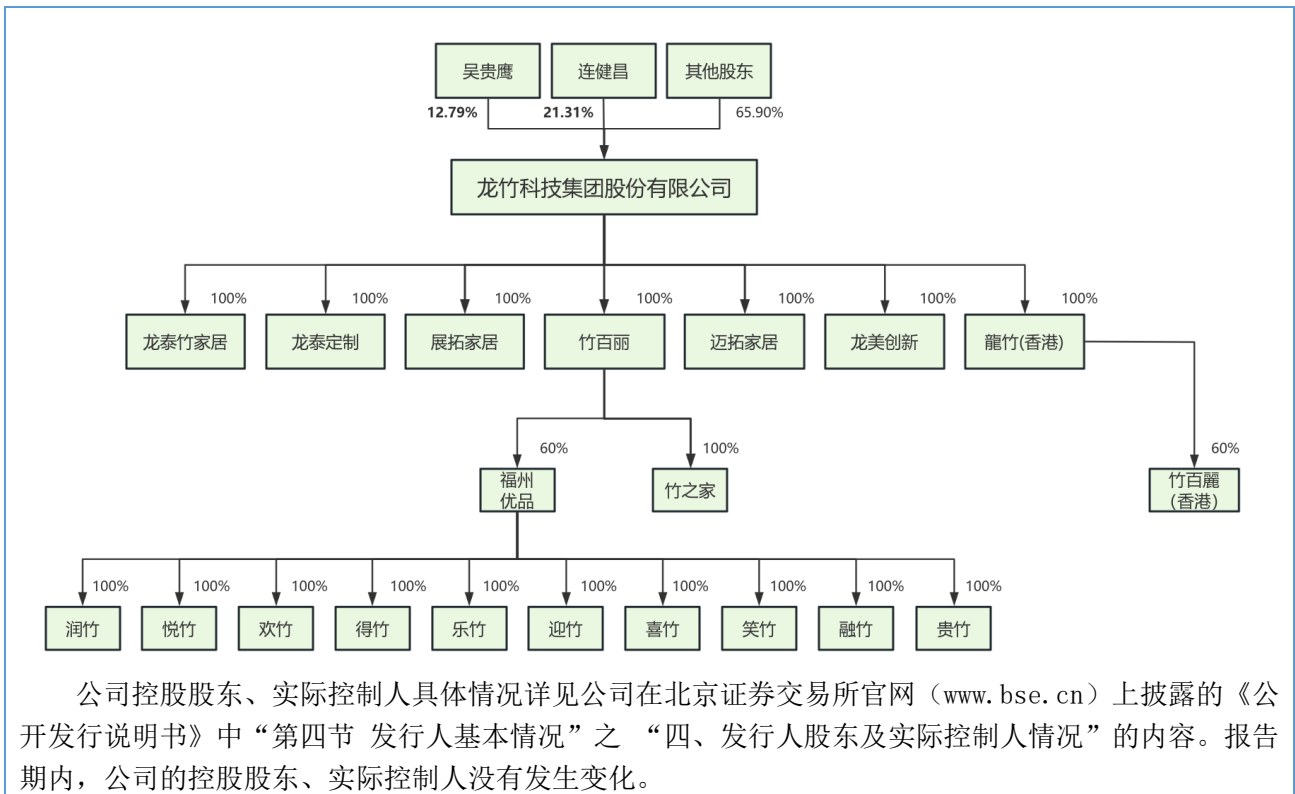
吴贵鹰
连健昌
其他股东
12.79%
21.31%
65.90%

龙竹科技集团股份有限公司

100%
龙泰竹家居
100%
龙泰定制
100%
展拓家居
100%
竹百丽
100%
迈拓家居
100%
龙美创新
100%
龍竹(香港)

60%
福州优品
100%
竹之家
60%
竹百麗(香港)

100%
润竹
100%
悦竹
100%
欢竹
100%
得竹
100%
乐竹
100%
迎竹
100%
喜竹
100%
笑竹
100%
融竹
100%
贵竹

公司控股股东、实际控制人具体情况详见公司在北京证券交易所官网（www.bse.cn）上披露的《公开发行说明书》中“第四节 发行人基本情况”之 “四、发行人股东及实际控制人情况”的内容。报告期内，公司的控股股东、实际控制人没有发生变化。